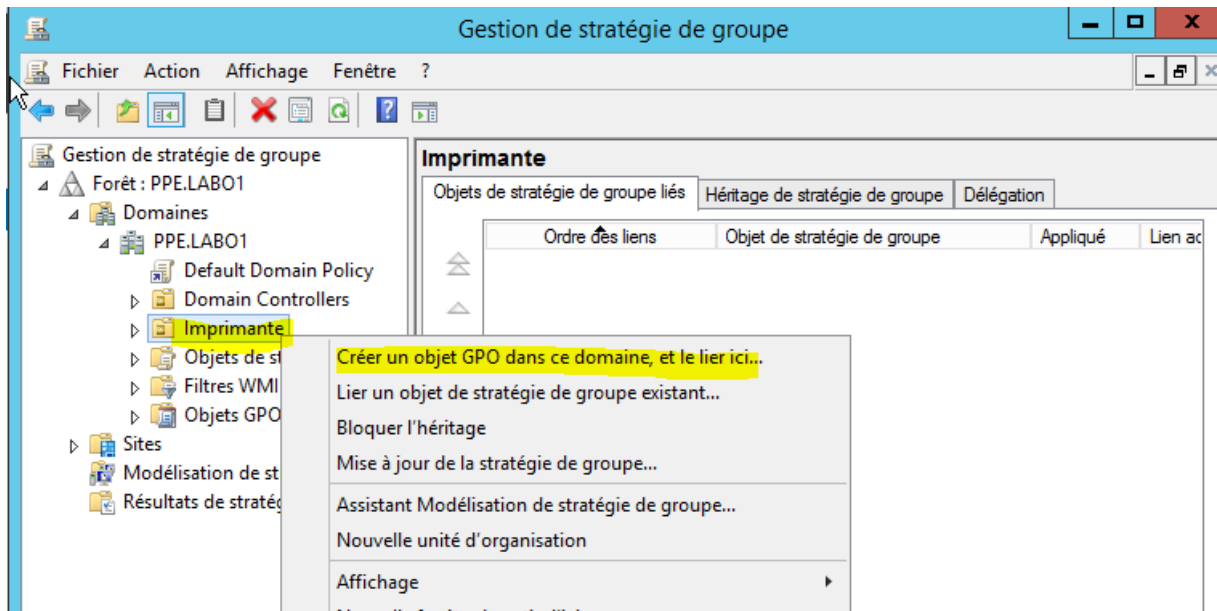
Gestion de stratégie de groupe

Fichier Action Affichage Fenêtre ?

Gestion de stratégie de groupe
Forêt : PPE.LABO1
Domaines
PPE.LABO1
Default Domain Policy
Domain Controllers
Imprimante
Objets de st
Filtres WMI
Objets GPO
Sites
Modélisation de st
Résultats de stratég

Imprimante

Objets de stratégie de groupe liés | Héritage de stratégie de groupe | Délégation

| Ordre des liens | Objet de stratégie de groupe | Appliqué | Lien ac |
|---|---|---|---|

Créer un objet GPO dans ce domaine, et le lier ici...
Lier un objet de stratégie de groupe existant...
Bloquer l'héritage
Mise à jour de la stratégie de groupe...
Assistant Modélisation de stratégie de groupe...
Nouvelle unité d'organisation
Affichage
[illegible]